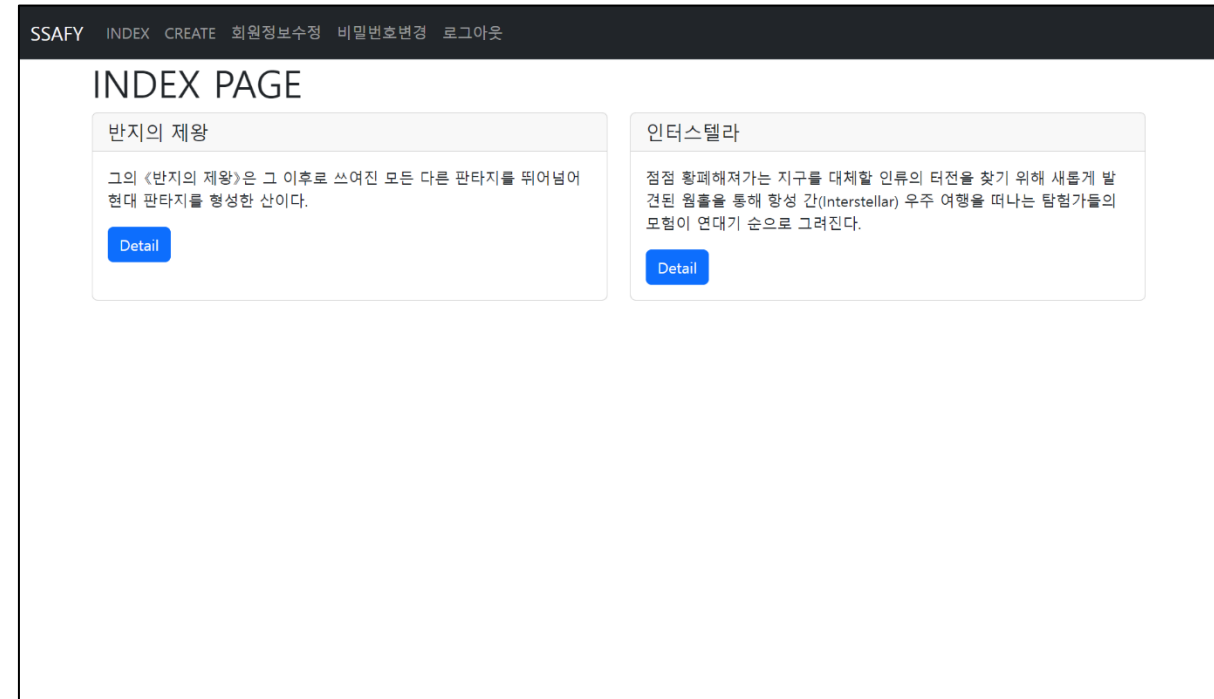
SSAFY INDEX CREATE 회원정보수정 비밀번호변경 로그아웃

INDEX PAGE

반지의 제왕

그의 《반지의 제왕》은 그 이후로 쓰여진 모든 다른 판타지를 뛰어넘어 현대 판타지를 형성한 산이다.

Detail

인터스텔라

점점 황폐해져가는 지구를 대체할 인류의 터전을 찾기 위해 새롭게 발견된 웜홀을 통해 항성 간(Interstellar) 우주 여행을 떠나는 탐험가들의 모험이 연대기 순으로 그려진다.

Detail